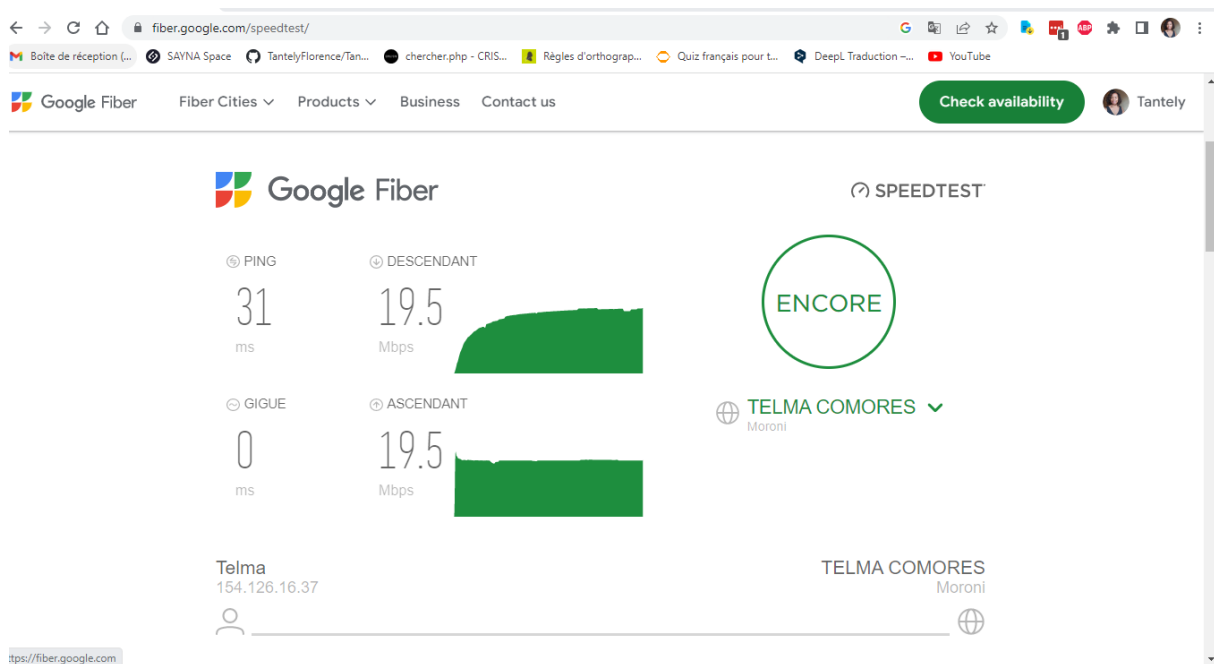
fiber.google.com/speedtest/

Boîte de réception (... SAYNA Space TantelyFlorence/Tan... chercher.php - CRIS... Règles d'orthograp... Quiz français pour t... DeepL Traduction –... YouTube

Google Fiber Fiber Cities Products Business Contact us Check availability Tantely

Google Fiber

SPEEDTEST

PING
31
ms

DESCENDANT
19.5
Mbps

ENCORE

GIGUE
0
ms

ASCENDANT
19.5
Mbps

TELMA COMORES
Moroni

Telma
154.126.16.37

TELMA COMORES
Moroni

https://fiber.google.com